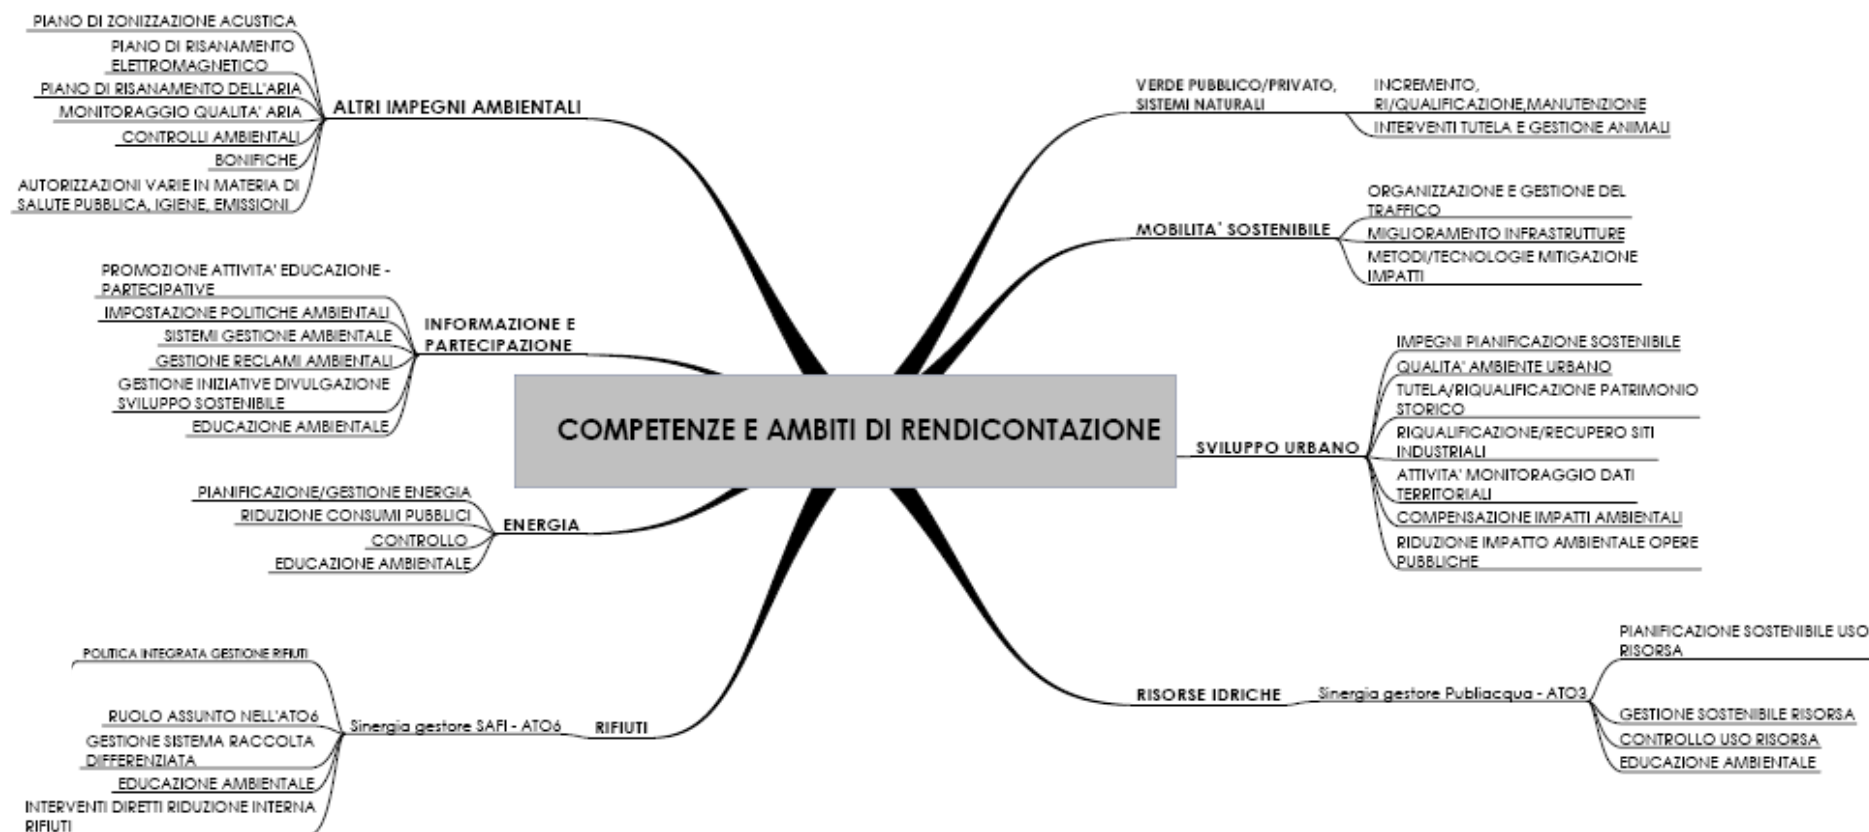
COMPETENZE E AMBITI DI RENDICONTAZIONE

ALTRI IMPEGNI AMBIENTALI
PIANO DI ZONIZZAZIONE ACUSTICA
PIANO DI RISANAMENTO ELETTROMAGNETICO
PIANO DI RISANAMENTO DELL'ARIA
MONITORAGGIO QUALITA' ARIA
CONTROLLI AMBIENTALI
BONIFICHE
AUTORIZZAZIONI VARIE IN MATERIA DI SALUTE PUBBLICA, IGIENE, EMISSIONI

INFORMAZIONE E PARTECIPAZIONE
PROMOZIONE ATTIVITA' EDUCAZIONE - PARTECIPATIVE
IMPOSTAZIONE POLITICHE AMBIENTALI
SISTEMI GESTIONE AMBIENTALE
GESTIONE RECLAMI AMBIENTALI
GESTIONE INIZIATIVE DIVULGAZIONE SVILUPPO SOSTENIBILE
EDUCAZIONE AMBIENTALE

ENERGIA
PIANIFICAZIONE/GESTIONE ENERGIA
RIDUZIONE CONSUMI PUBBLICI
CONTROLLO
EDUCAZIONE AMBIENTALE

RIFIUTI
Sinergia gestore SAFI - ATO6
POLITICA INTEGRATA GESTIONE RIFIUTI
RUOLO ASSUNTO NELL'ATO6
GESTIONE SISTEMA RACCOLTA DIFFERENZIATA
EDUCAZIONE AMBIENTALE
INTERVENTI DIRETTI RIDUZIONE INTERNA RIFIUTI

VERDE PUBBLICO/PRIVATO, SISTEMI NATURALI
INCREMENTO, RI/QUALIFICAZIONE,MANUTENZIONE
INTERVENTI TUTELA E GESTIONE ANIMALI

MOBILITA' SOSTENIBILE
ORGANIZZAZIONE E GESTIONE DEL TRAFFICO
MIGLIORAMENTO INFRASTRUTTURE
METODI/TECNOLOGIE MITIGAZIONE IMPATTI

SVILUPPO URBANO
IMPEGNI PIANIFICAZIONE SOSTENIBILE
QUALITA' AMBIENTE URBANO
TUTELA/RIQUALIFICAZIONE PATRIMONIO STORICO
RIQUALIFICAZIONE/RECUPERO SITI INDUSTRIALI
ATTIVITA' MONITORAGGIO DATI TERRITORIALI
COMPENSAZIONE IMPATTI AMBIENTALI
RIDUZIONE IMPATTO AMBIENTALE OPERE PUBBLICHE

RISORSE IDRICHE
Sinergia gestore Publiacqua - ATO3
PIANIFICAZIONE SOSTENIBILE USO RISORSA
GESTIONE SOSTENIBILE RISORSA
CONTROLLO USO RISORSA
EDUCAZIONE AMBIENTALE